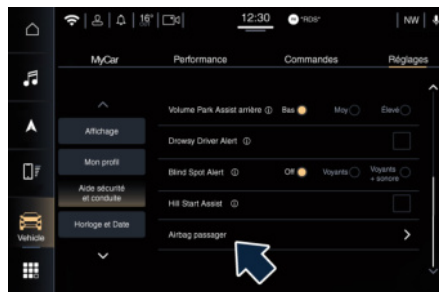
16° 12:30 RDS NW

MyCar Performance Commandes Réglages

Affichage
Mon profil
Aide sécurité et conduite
Horloge et Date

Volume Park Assist arrière ⓘ Bas Moy Élevé
Drowsy Driver Alert ⓘ
Blind Spot Alert ⓘ Off Voyants Voyants + sonore
Hill Start Assist ⓘ
Airbag passager

Vehicle